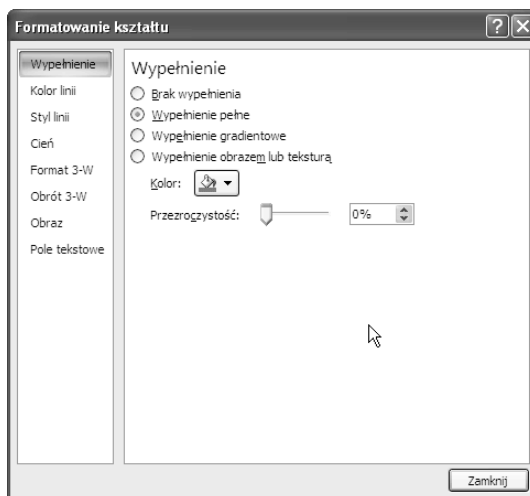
Formatowanie kształtu

?

Wypełnienie
Kolor linii
Styl linii
Cień
Format 3-W
Obrót 3-W
Obraz
Pole tekstowe

Wypełnienie

Brak wypełnienia
Wypełnienie pełne
Wypełnienie gradientowe
Wypełnienie obrazem lub teksturą

Kolor:

Przezroczystość: 0%

Zamknij